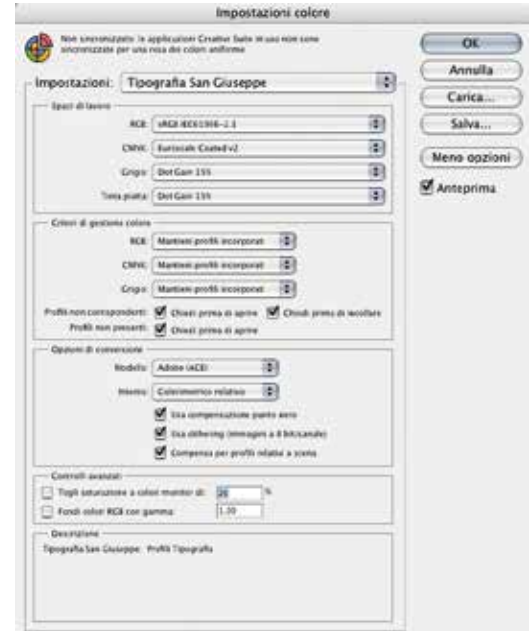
Impostazioni colore

Non sincronizzato: le applicazioni Creative Suite in uso non sono sincronizzate per una resa dei colori uniforme

Impostazioni: Tipografia San Giuseppe

Spazi di lavoro

RGB: sRGB IEC61966-2.1

CMYK: Euroscale Coated v2

Grigio: Dot Gain 15%

Tinta piatta: Dot Gain 15%

Criteri di gestione colore

RGB: Mantieni profili incorporati

CMYK: Mantieni profili incorporati

Grigio: Mantieni profili incorporati

Profili non corrispondenti: Chiedi prima di aprire Chiedi prima di incollare

Profili non presenti: Chiedi prima di aprire

Opzioni di conversione

Modulo: Adobe (ACE)

Intento: Colorimetrico relativo

Usa compensazione punto nero

Usa dithering (immagini a 8 bit/canale)

Compensa per profili relativi a scena

Controlli avanzati

Togli saturazione a colori monitor di: 20 %

Fondi colori RGB con gamma: 1,00

Descrizione

Tipografia San Giuseppe: Profili Tipografia

OK

Annulla

Carica...

Salva...

Meno opzioni

Anteprima